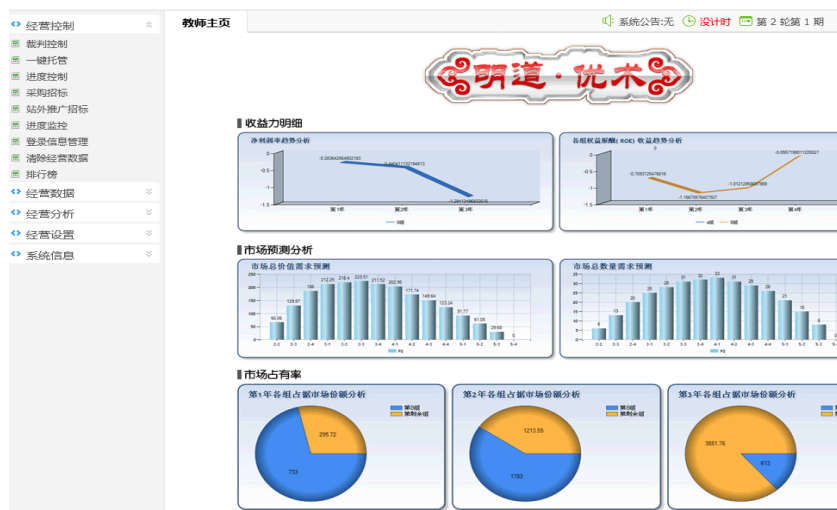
经营控制
裁判控制
一键托管
进度控制
采购招标
站外推广招标
进度监控
登录信息管理
清除经营数据
排行榜
经营数据
经营分析
经营设置
系统信息

教师主页
系统公告:无
设计时
第 2 轮第 1 期

明道·优术

收益力明细

净利润率趋势分析
0
-0.5
-1
-1.5
-0.283642864802183
-0.450611132784613
-1.291134686822616
第1年
第2年
第3年
0组

各组权益报酬(ROE) 收益趋势分析
0
-0.5
-1
-1.5
0
-0.708372547861
-1.168795764076
-1.0121299857989
-0.055719901125027
第1年
第2年
第3年
第4年
0组
1组

市场预测分析

市场总价值需求预测
250
200
150
100
50
0
69.06
129.97
186
212.25
218.4
223.51
211.52
202.95
171.74
149.64
123.24
91.77
61.05
29.63
0
2-2
2-3
2-4
3-1
3-2
3-3
3-4
4-1
4-2
4-3
4-4
5-1
5-2
5-3
5-4

市场总数量需求预测
35
30
25
20
15
10
5
0
6
13
20
25
28
31
32
33
31
29
26
21
16
8
2-2
2-3
2-4
3-1
3-2
3-3
3-4
4-1
4-2
4-3
4-4
5-1
5-2
5-3

市场占有率

第1年各组占据市场份额分析
第0组
第剩余组
295.72
733

第2年各组占据市场份额分析
第0组
第剩余组
1213.55
1793

第3年各组占据市场份额分析
第0组
第剩余组
3681.76
613